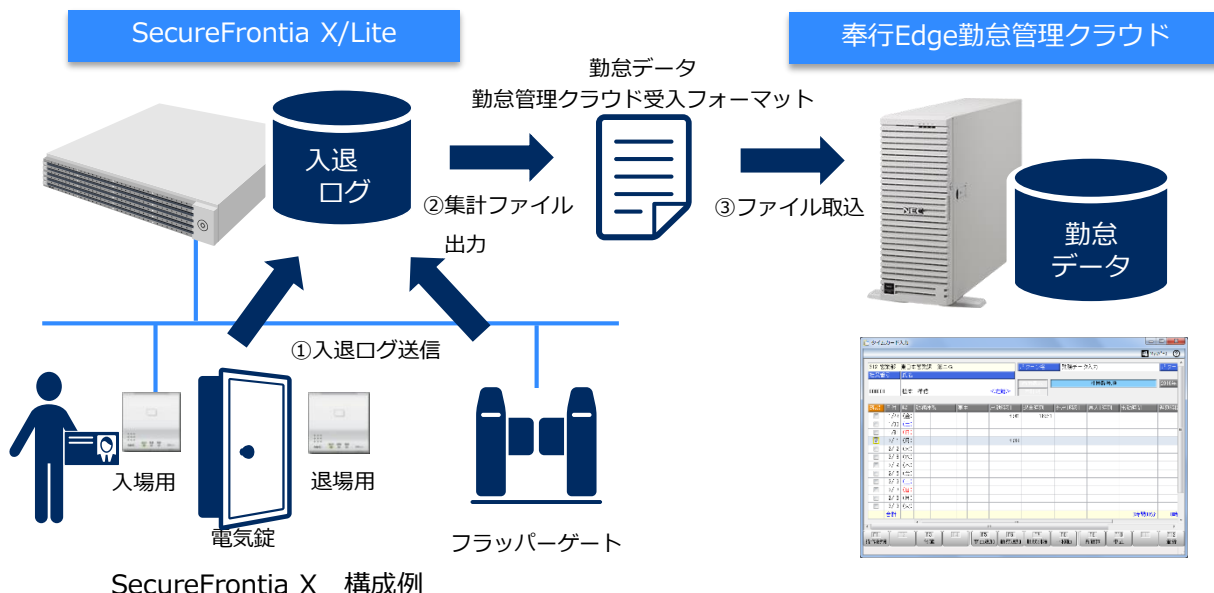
SecureFrontia X/Lite

奉行Edge勤怠管理クラウド

勤怠データ
勤怠管理クラウド受入フォーマット

入退
ログ

②集計ファイル
出力

③ファイル取込

勤怠
データ

①入退ログ送信

入場用

退場用

電気錠

フラッパーゲート

SecureFrontia X　構成例